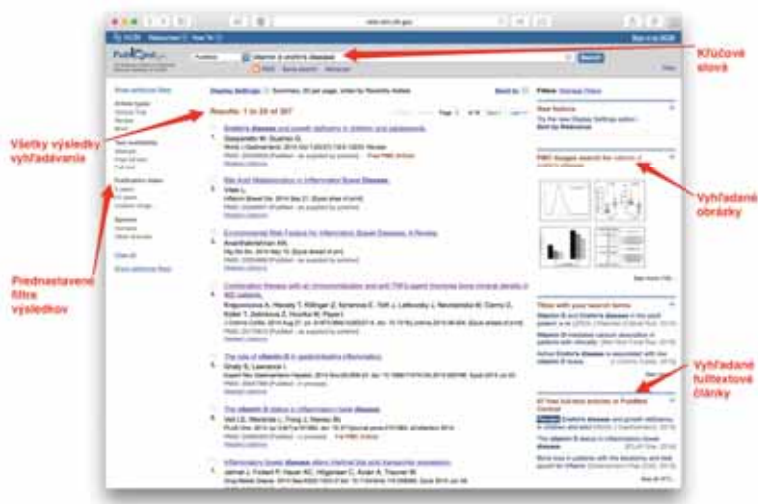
PubMed

vitamin d crohn's disease

Search

Results: 1 to 20 of 307

Kľúčové slová

Všetky výsledky vyhľadávania

Prednastavené filtre výsledkov

Vyhľadané obrázky

Vyhľadané fulltextové články

Crohn's disease and growth deficiency in children and adolescents.

Bile Acid Malabsorption in Inflammatory Bowel Disease.

Environmental Risk Factors for Inflammatory Bowel Diseases: A Review.

The role of vitamin D in gastrointestinal inflammation.

The vitamin D status in inflammatory bowel disease.

Inflammatory bowel disease

Filters

PMC images search for vitamin d crohn's disease

Titles with your search terms

Vitamin D and Crohn's disease